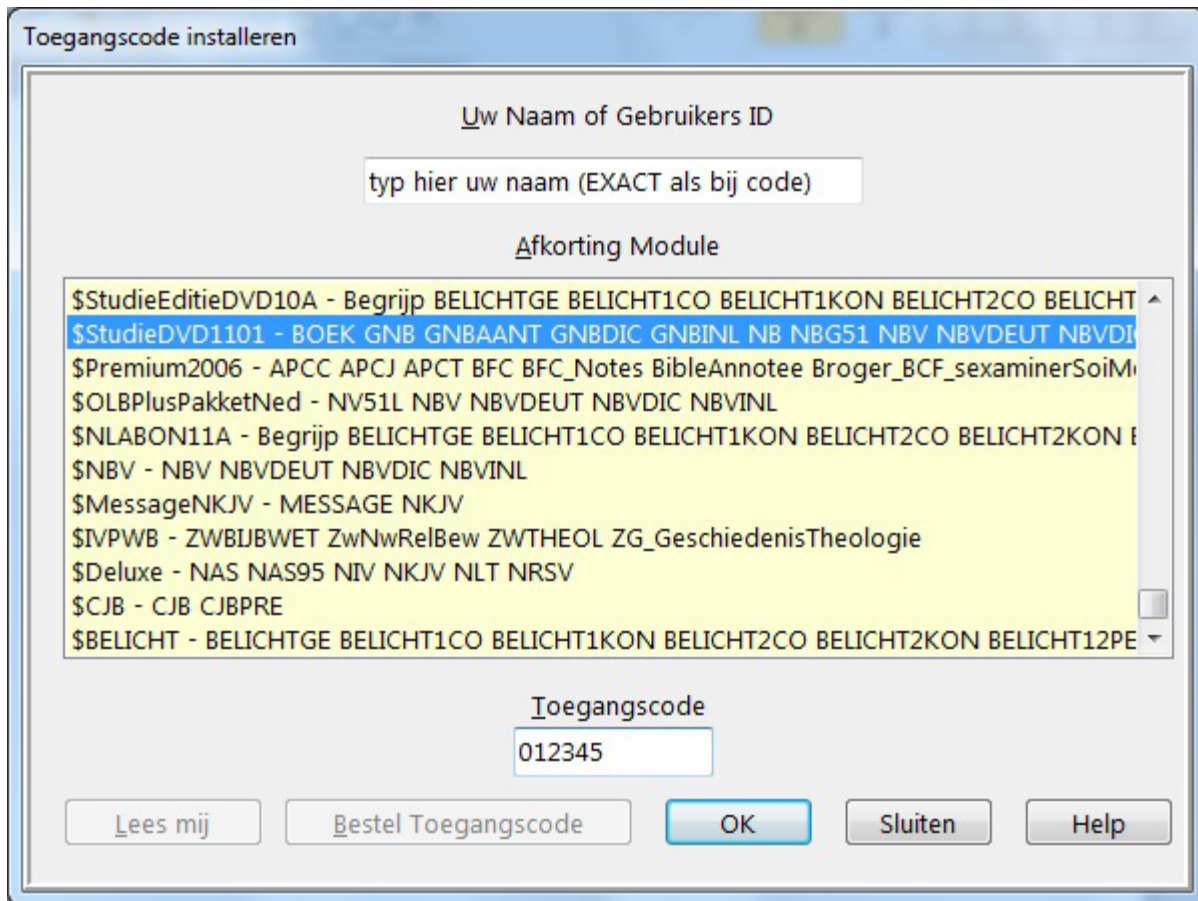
Toegangscode installeren

Uw Naam of Gebruikers ID

typ hier uw naam (EXACT als bij code)

Afkorting Module

$StudieEditieDVD10A - Begrijp BELICHTGE BELICHT1CO BELICHT1KON BELICHT2CO BELICHT
$StudieDVD1101 - BOEK GNB GNBAANT GNBDIC GNBINL NB NBG51 NBV NBVDEUT NBVDI
$Premium2006 - APCC APCJ APCT BFC BFC_Notes BibleAnnotee Broger_BCF_sexaminerSoiM
$OLBPlusPakketNed - NV51L NBV NBVDEUT NBVDIC NBVINL
$NLABON11A - Begrijp BELICHTGE BELICHT1CO BELICHT1KON BELICHT2CO BELICHT2KON
$NBV - NBV NBVDEUT NBVDIC NBVINL
$MessageNKJV - MESSAGE NKJV
$IVPWB - ZWBIJBWET ZwNwRelBew ZWTHEOL ZG_GeschiedenisTheologie
$Deluxe - NAS NAS95 NIV NKJV NLT NRSV
$CJB - CJB CJBPRE
$BELICHT - BELICHTGE BELICHT1CO BELICHT1KON BELICHT2CO BELICHT2KON BELICHT12PE

Toegangscode

012345

Lees mij
Bestel Toegangscode
OK
Sluiten
Help